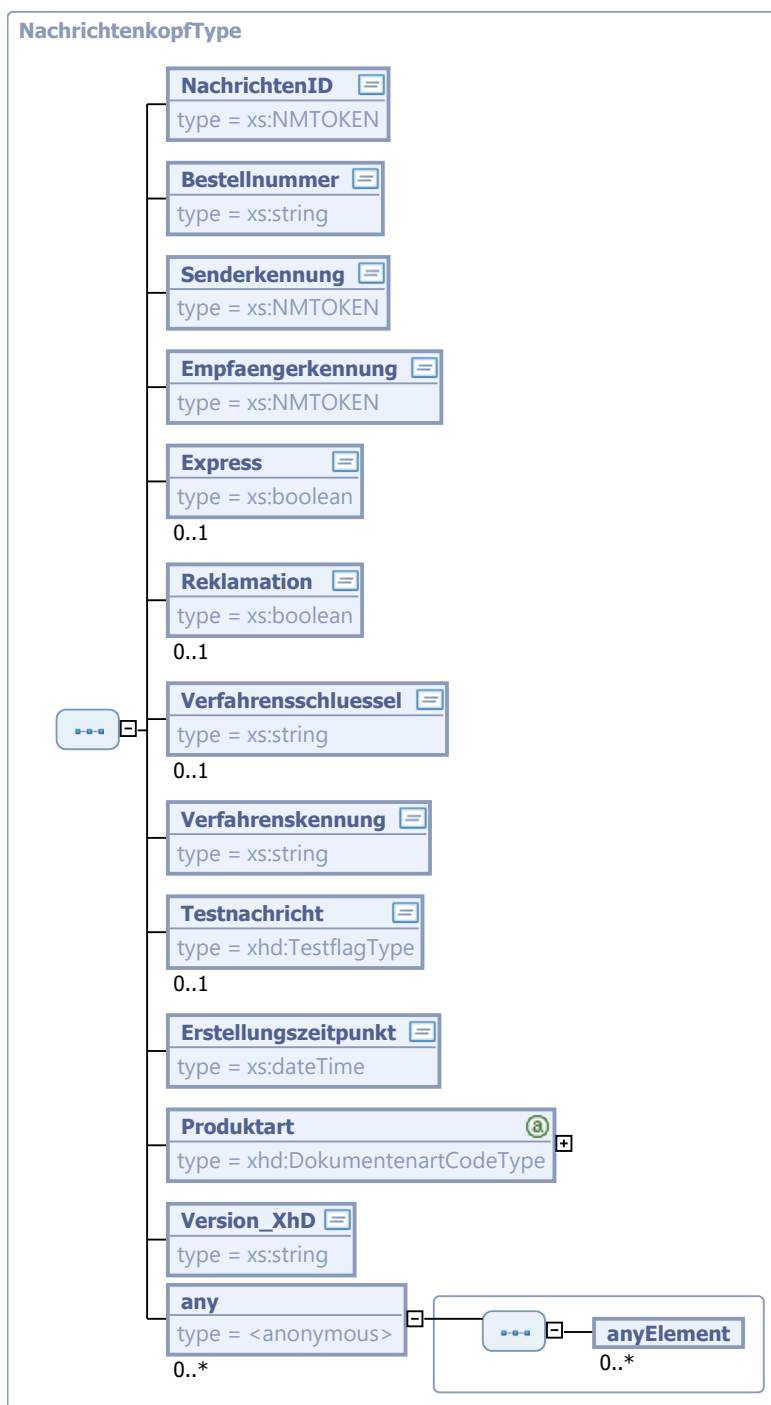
NachrichtenkopfType

NachrichtenID
type = xs:NMTOKEN

Bestellnummer
type = xs:string

Senderkennung
type = xs:NMTOKEN

Empfaengerkennung
type = xs:NMTOKEN

Express
type = xs:boolean
0..1

Reklamation
type = xs:boolean
0..1

Verfahrensschluessel
type = xs:string
0..1

Verfahrenskennung
type = xs:string

Testnachricht
type = xhd:TestflagType
0..1

Erstellungszeitpunkt
type = xs:dateTime

Produktart
type = xhd:DokumentenartCodeType

Version_XhD
type = xs:string

any
type = <anonymous>
0..*

anyElement
0..*